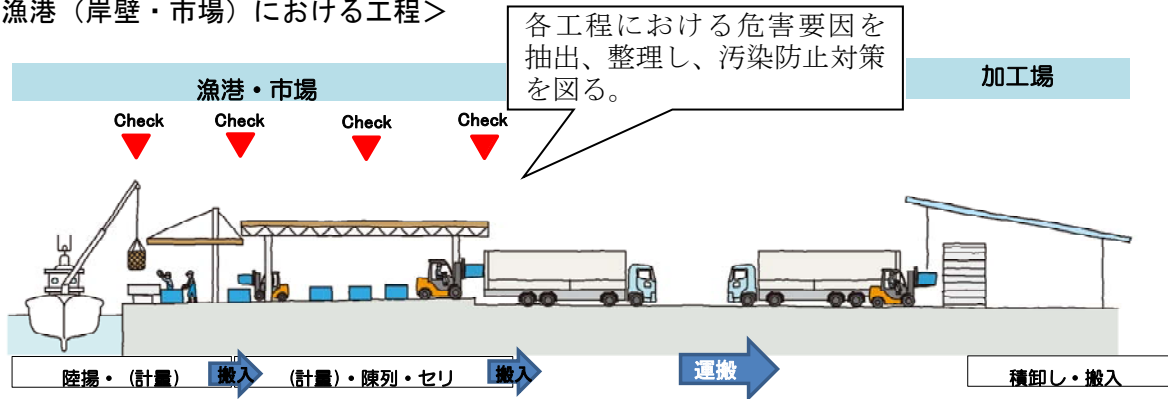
漁港（岸壁・市場）における工程＞

各工程における危害要因を抽出、整理し、汚染防止対策を図る。

漁港・市場

加工場

Check

Check

Check

Check

陸揚・（計量）

搬入

（計量）・陳列・セリ

搬入

運搬

積卸し・搬入